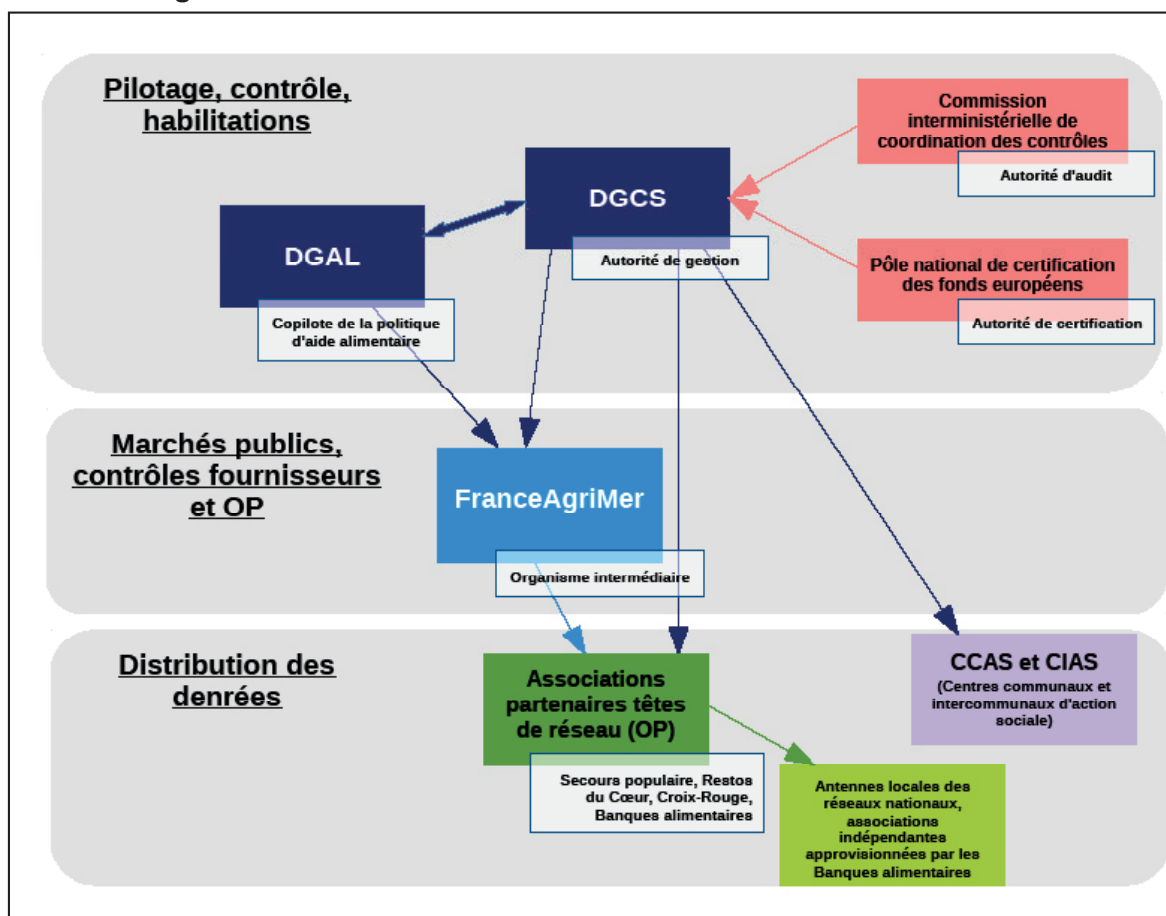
Pilotage, contrôle, habilitations

DGCS

Autorité de gestion

DGAL

Copilote de la politique d'aide alimentaire

Commission interministérielle de coordination des contrôles

Autorité d'audit

Pôle national de certification des fonds européens

Autorité de certification

Marchés publics, contrôles fournisseurs et OP

FranceAgriMer

Organisme intermédiaire

Distribution des denrées

Associations partenaires têtes de réseau (OP)

Secours populaire, Restos du Cœur, Croix-Rouge, Banques alimentaires

CCAS et CIAS

(Centres communaux et intercommunaux d'action sociale)

Antennes locales des réseaux nationaux, associations indépendantes approvisionnées par les Banques alimentaires